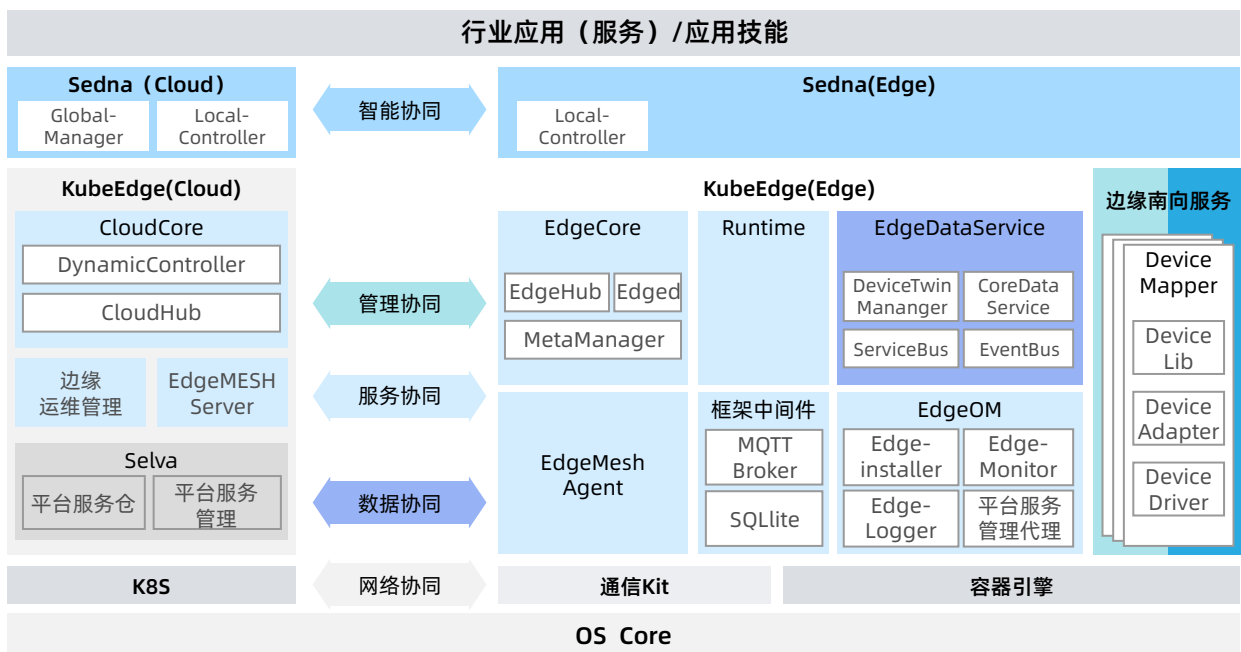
行业应用（服务）/应用技能

Sedna（Cloud）

Global-Manager

Local-Controller

智能协同

Sedna(Edge)

Local-Controller

KubeEdge(Cloud)

CloudCore

DynamicController

CloudHub

边缘运维管理

EdgeMESH Server

Selva

平台服务仓

平台服务管理

管理协同

服务协同

数据协同

网络协同

KubeEdge(Edge)

EdgeCore

EdgeHub

Edged

MetaManager

Runtime

EdgeDataService

DeviceTwin Mananger

CoreData Service

ServiceBus

EventBus

EdgeMesh Agent

框架中间件

MQTT Broker

SQLlite

EdgeOM

Edge-installer

Edge-Monitor

Edge-Logger

平台服务管理代理

边缘南向服务

Device Mapper

Device Lib

Device Adapter

Device Driver

K8S

通信Kit

容器引擎

OS Core